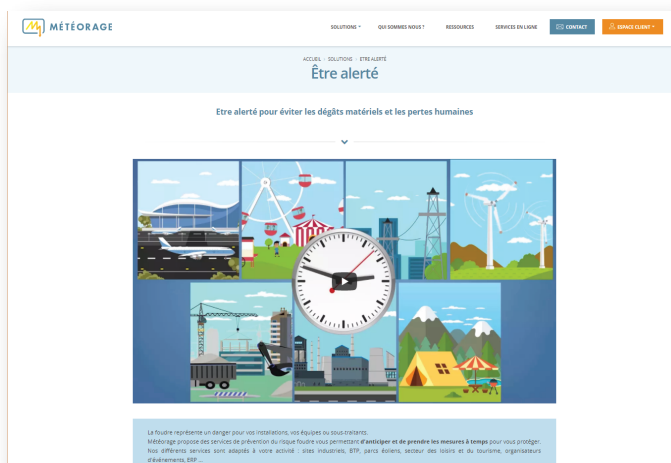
MÉTÉORAGE

SOLUTIONS QUI SOMMES NOUS ? RESSOURCES SERVICES EN LIGNE CONTACT ESPACE CLIENT

ACCUEIL › SOLUTIONS › ETRE ALERTÉ

Être alerté

Etre alerté pour éviter les dégâts matériels et les pertes humaines

La foudre représente un danger pour vos installations, vos équipes ou sous-traitants.
Météorage propose des services de prévention du risque foudre vous permettant d'anticiper et de prendre les mesures à temps pour vous protéger.
Nos différents services sont adaptés à votre activité : sites industriels, BTP, parcs éoliens, secteur des loisirs et du tourisme, organisateurs d'événements, ERP ...